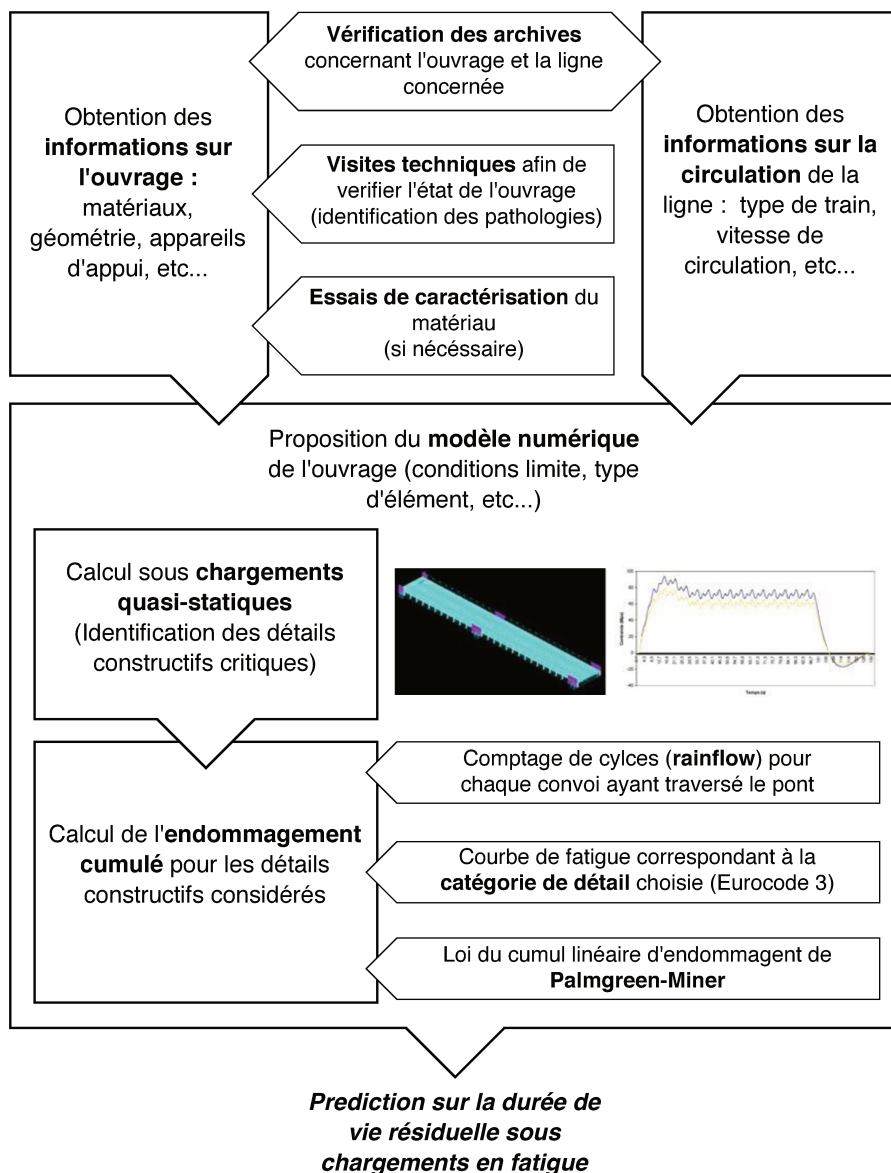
Obtention des **informations sur l'ouvrage :** matériaux, géométrie, appareils d'appui, etc...

**Vérification des archives** concernant l'ouvrage et la ligne concernée

**Visites techniques** afin de verifier l'état de l'ouvrage (identification des pathologies)

**Essais de caractérisation** du matériau (si nécéssaire)

Obtention des **informations sur la circulation** de la ligne : type de train, vitesse de circulation, etc...

Proposition du **modèle numérique** de l'ouvrage (conditions limite, type d'élément, etc...)

Calcul sous **chargements quasi-statiques** (Identification des détails constructifs critiques)

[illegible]

Calcul de l'**endommagement cumulé** pour les détails constructifs considérés

Comptage de cylces (**rainflow**) pour chaque convoi ayant traversé le pont

Courbe de fatigue correspondant à la **catégorie de détail** choisie (Eurocode 3)

Loi du cumul linéaire d'endommagent de **Palmgreen-Miner**

***Prediction sur la durée de vie résiduelle sous chargements en fatigue***